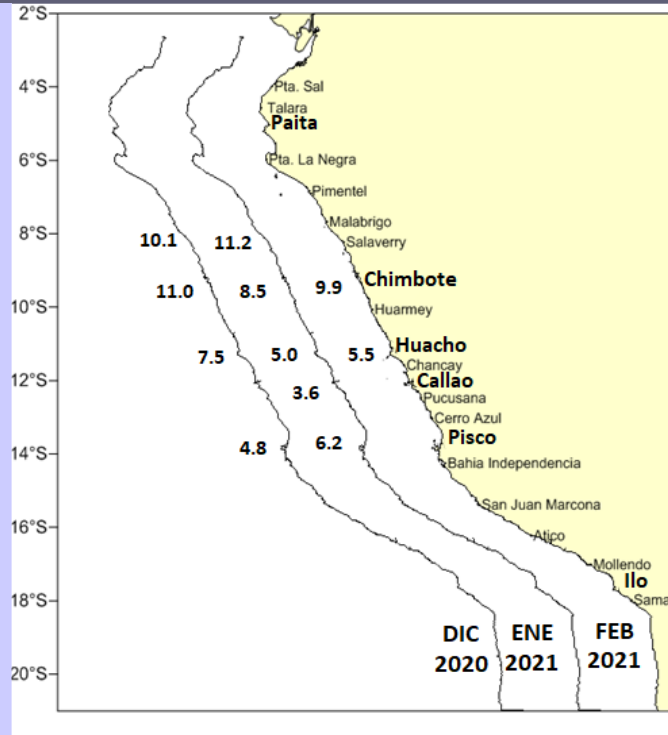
2°S
4°S
6°S
8°S
10°S
12°S
14°S
16°S
18°S
20°S

Pta. Sal
Talara
Paita
Pta. La Negra
Pimentel
Malabrigo
Salaverry
Chimbote
Huarmey
Huacho
Chancay
Callao
Pucusana
Cerro Azul
Pisco
Bahia Independencia
San Juan Marcona
Atico
Mollendo
Ilo
Sama

10.1
11.2
11.0
8.5
9.9
7.5
5.0
5.5
3.6
4.8
6.2

DIC 2020
ENE 2021
FEB 2021